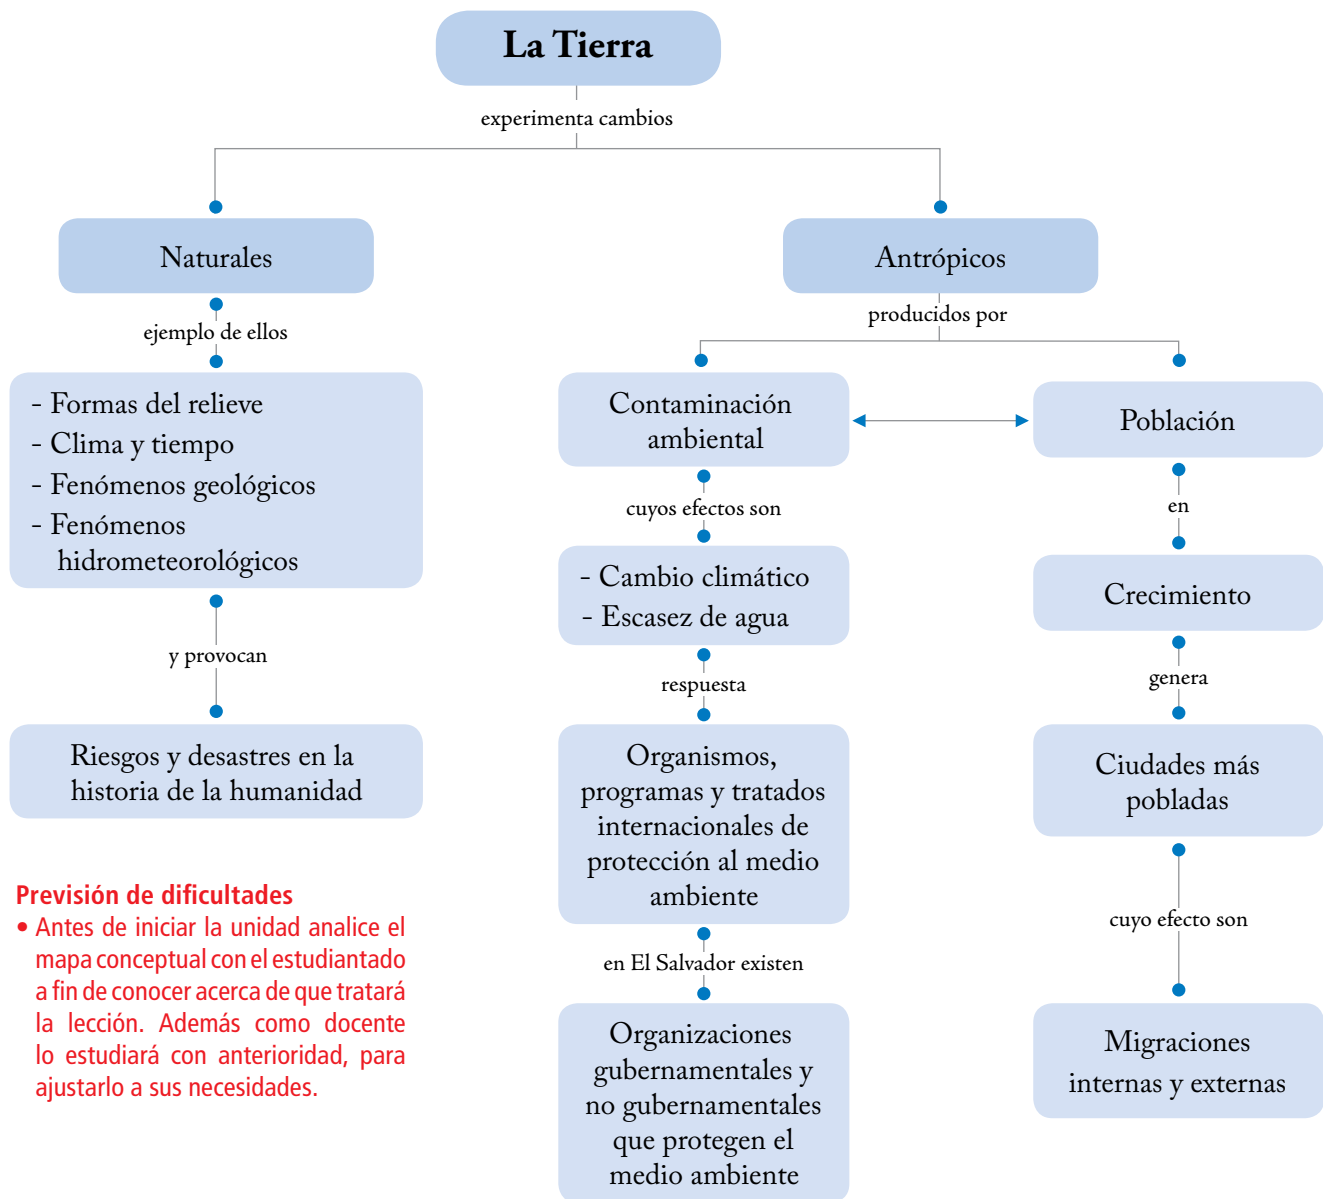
La Tierra

experimenta cambios

Naturales

ejemplo de ellos

- Formas del relieve
- Clima y tiempo
- Fenómenos geológicos
- Fenómenos hidrometeorológicos

y provocan

Riesgos y desastres en la historia de la humanidad

Antrópicos

producidos por

Contaminación ambiental

cuyos efectos son

- Cambio climático
- Escasez de agua

respuesta

Organismos, programas y tratados internacionales de protección al medio ambiente

en El Salvador existen

Organizaciones gubernamentales y no gubernamentales que protegen el medio ambiente

Población

en

Crecimiento

genera

Ciudades más pobladas

cuyo efecto son

Migraciones internas y externas

Previsión de dificultades
• Antes de iniciar la unidad analice el mapa conceptual con el estudiantado a fin de conocer acerca de que tratará la lección. Además como docente lo estudiará con anterioridad, para ajustarlo a sus necesidades.